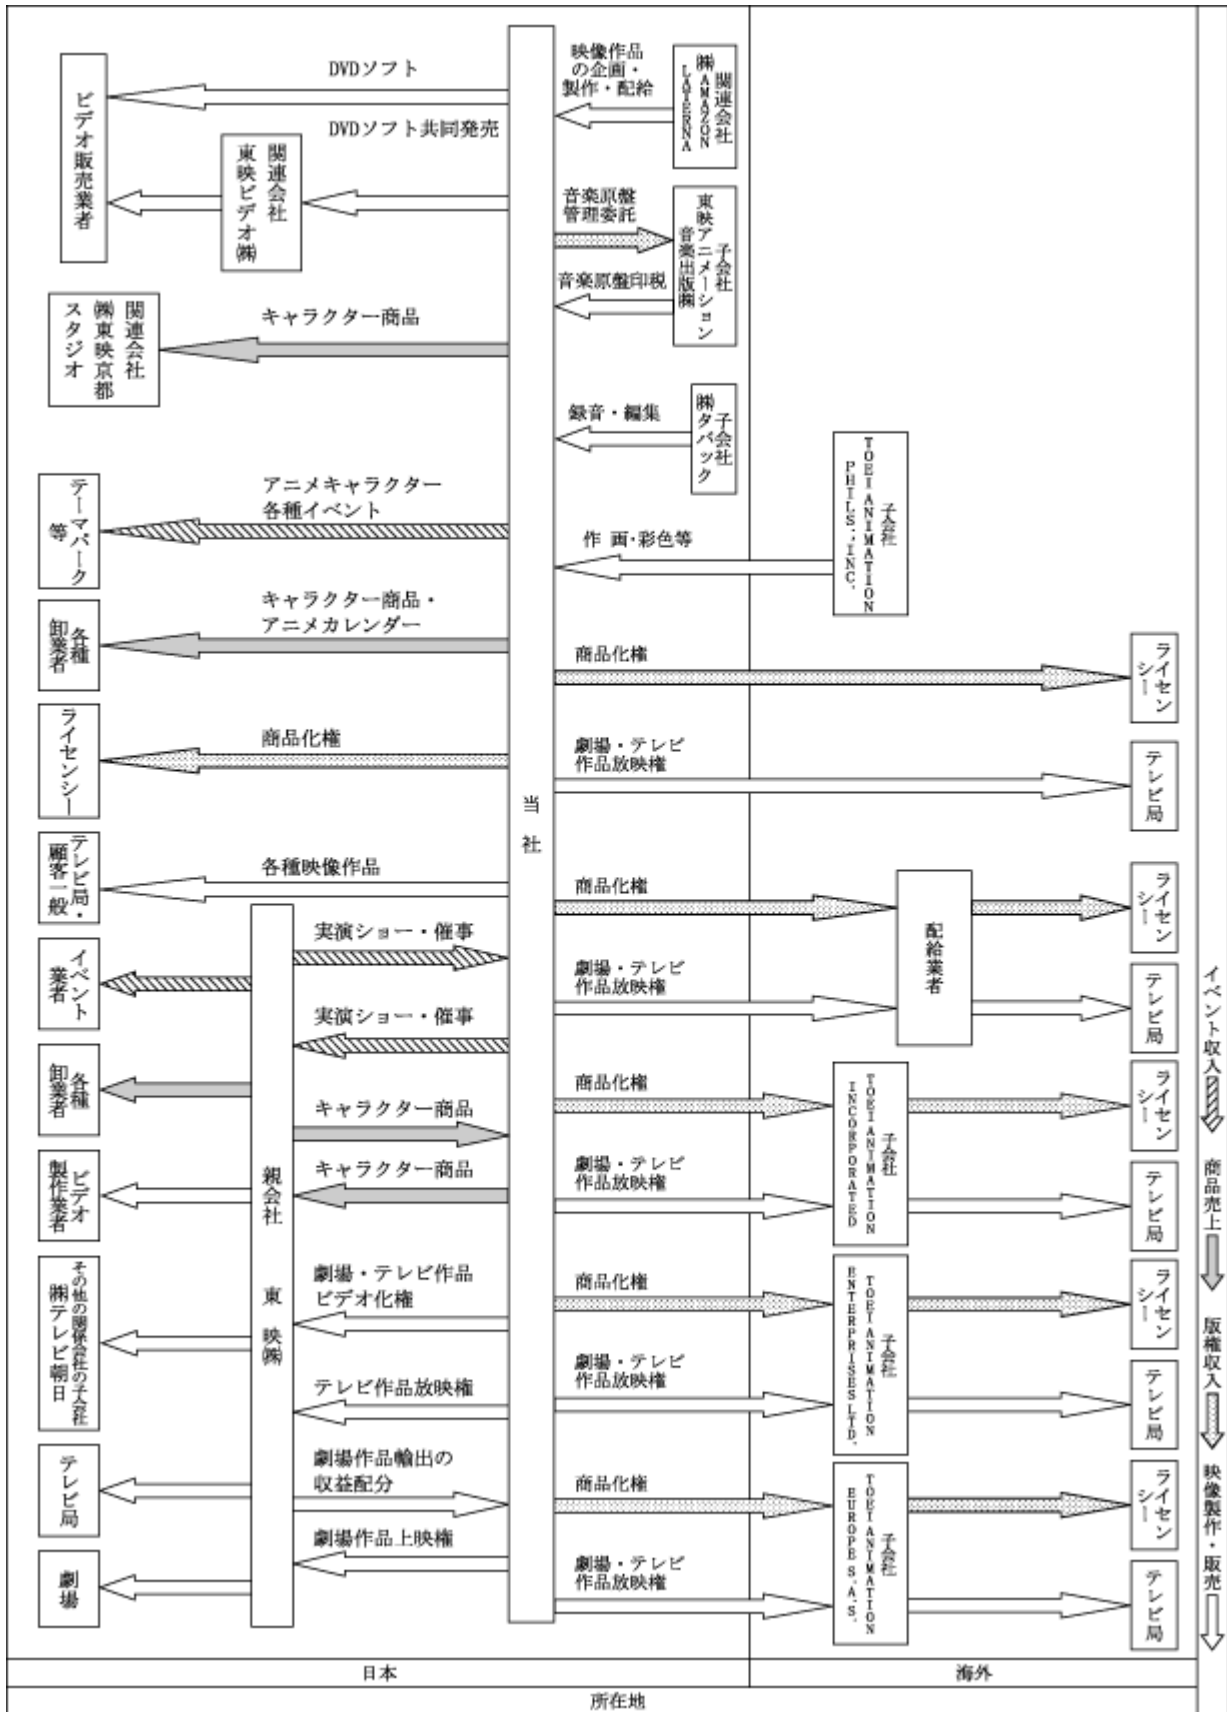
ビデオ販売業者
DVDソフト
DVDソフト共同発売
関連会社 東映ビデオ㈱
映像作品の企画・製作・配給
関連会社 ㈱AMAZON LATERNA
音楽原盤管理委託
音楽原盤印税
子会社 東映アニメーション音楽出版㈱
関連会社 ㈱東映京都スタジオ
キャラクター商品
録音・編集
子会社 ㈱タバック
テーマパーク等
アニメキャラクター各種イベント
作画・彩色等
子会社 TOEI ANIMATION PHILS.,INC.
各種卸業者
キャラクター商品・アニメカレンダー
商品化権
ライセンシー
ライセンシー
商品化権
劇場・テレビ作品放映権
テレビ局
当社
テレビ局・顧客一般
各種映像作品
商品化権
配給業者
ライセンシー
イベント業者
実演ショー・催事
劇場・テレビ作品放映権
テレビ局
実演ショー・催事
各種卸業者
商品化権
子会社 TOEI ANIMATION INCORPORATED
ライセンシー
キャラクター商品
ビデオ製作業者
キャラクター商品
劇場・テレビ作品放映権
テレビ局
親会社 東映㈱
その他の関係会社の子会社 ㈱テレビ朝日
劇場・テレビ作品ビデオ化権
商品化権
子会社 TOEI ANIMATION ENTERPRISES LTD.
ライセンシー
テレビ作品放映権
劇場・テレビ作品放映権
テレビ局
テレビ局
劇場作品輸出の収益配分
商品化権
子会社 TOEI ANIMATION EUROPE S.A.S.
ライセンシー
劇場
劇場作品上映権
劇場・テレビ作品放映権
テレビ局
イベント収入
商品売上
版権収入
映像製作・販売
日本
海外
所在地